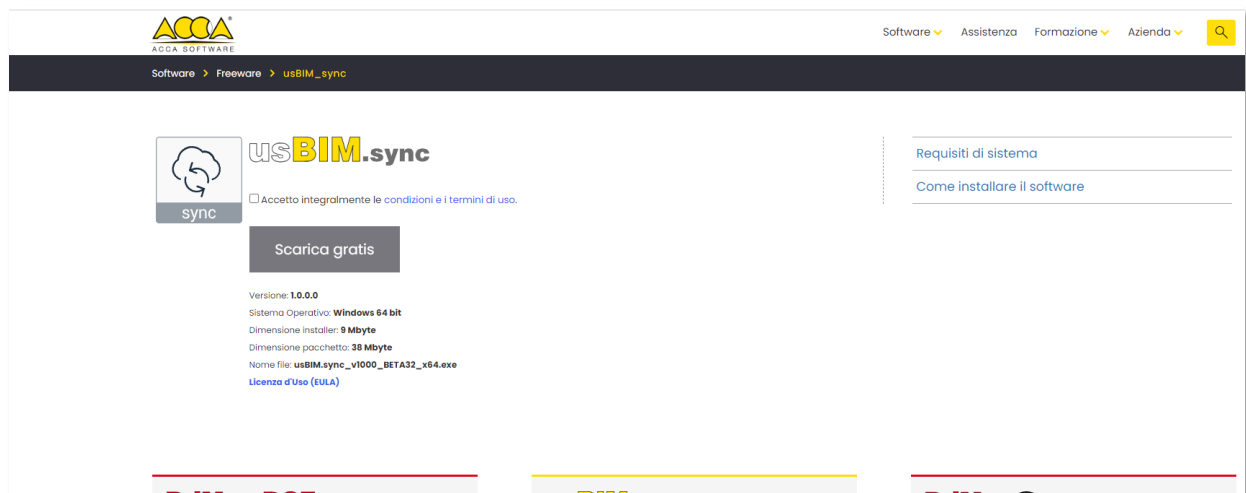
ACCA
ACCA SOFTWARE

Software Assistenza Formazione Azienda

Software > Freeware > usBIM_sync

sync

usBIM.sync

Accetto integralmente le condizioni e i termini di uso.

Scarica gratis

Versione: 1.0.0.0
Sistema Operativo: Windows 64 bit
Dimensione installer: 9 Mbyte
Dimensione pacchetto: 38 Mbyte
Nome file: usBIM.sync_v1000_BETA32_x64.exe
Licenza d'Uso (EULA)

Requisiti di sistema

Come installare il software

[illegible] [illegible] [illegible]